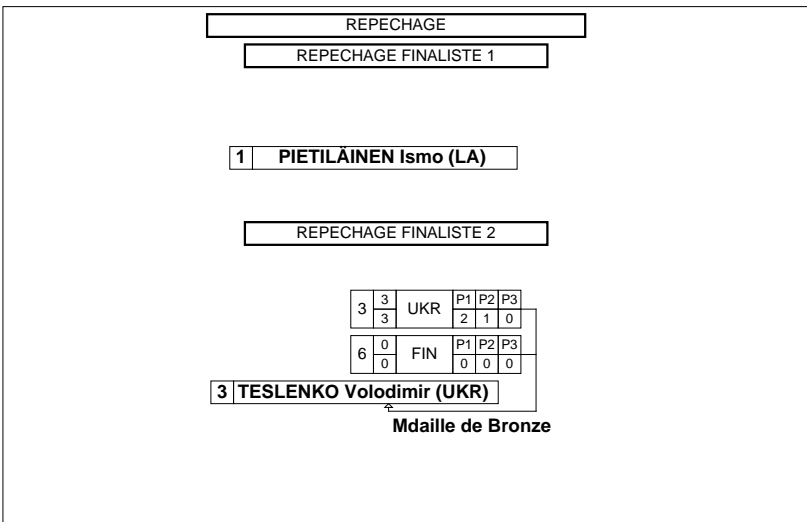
REPECHAGE

REPECHAGE FINALISTE 1

1 PIETILÄINEN Ismo (LA)

REPECHAGE FINALISTE 2

| 3 | $\frac{3}{3}$ | UKR | P1 | P2 | P3 |
|---|---|---|---|---|---|
| | | | 2 | 1 | 0 |

| 6 | $\frac{0}{0}$ | FIN | P1 | P2 | P3 |
|---|---|---|---|---|---|
| | | | 0 | 0 | 0 |

3 TESLENKO Volodimir (UKR)

Mdaille de Bronze